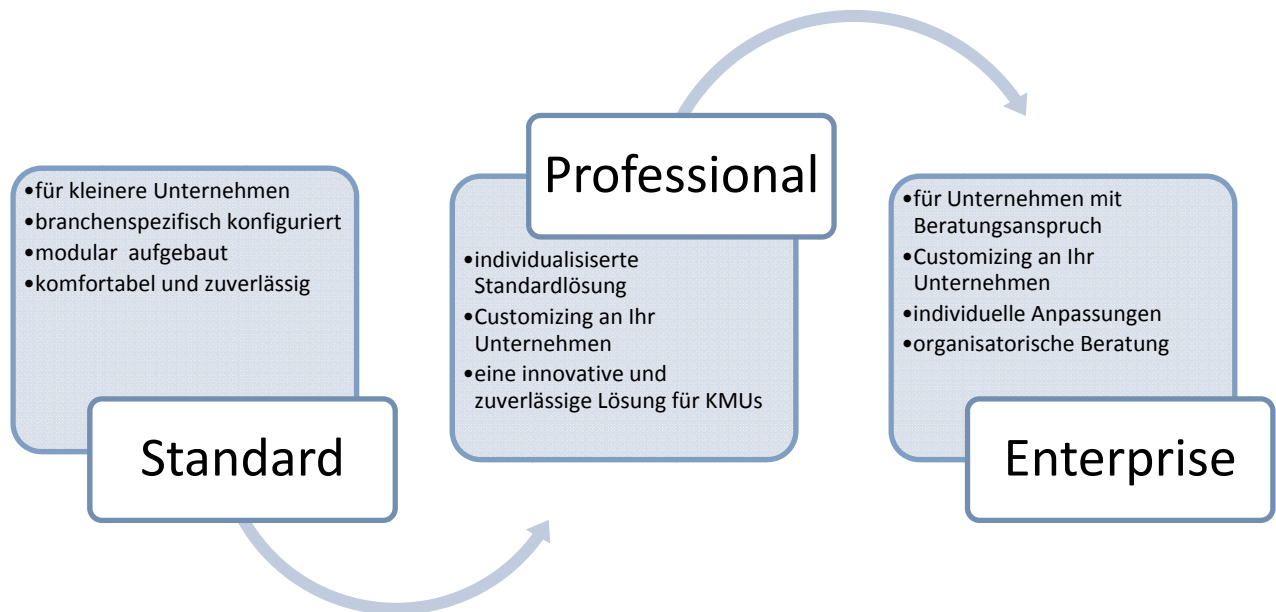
•für kleinere Unternehmen
•branchenspezifisch konfiguriert
•modular aufgebaut
•komfortabel und zuverlässig

Standard

Professional

•individualisiserte Standardlösung
•Customizing an Ihr Unternehmen
•eine innovative und zuverlässige Lösung für KMUs

•für Unternehmen mit Beratungsanspruch
•Customizing an Ihr Unternehmen
•individuelle Anpassungen
•organisatorische Beratung

Enterprise